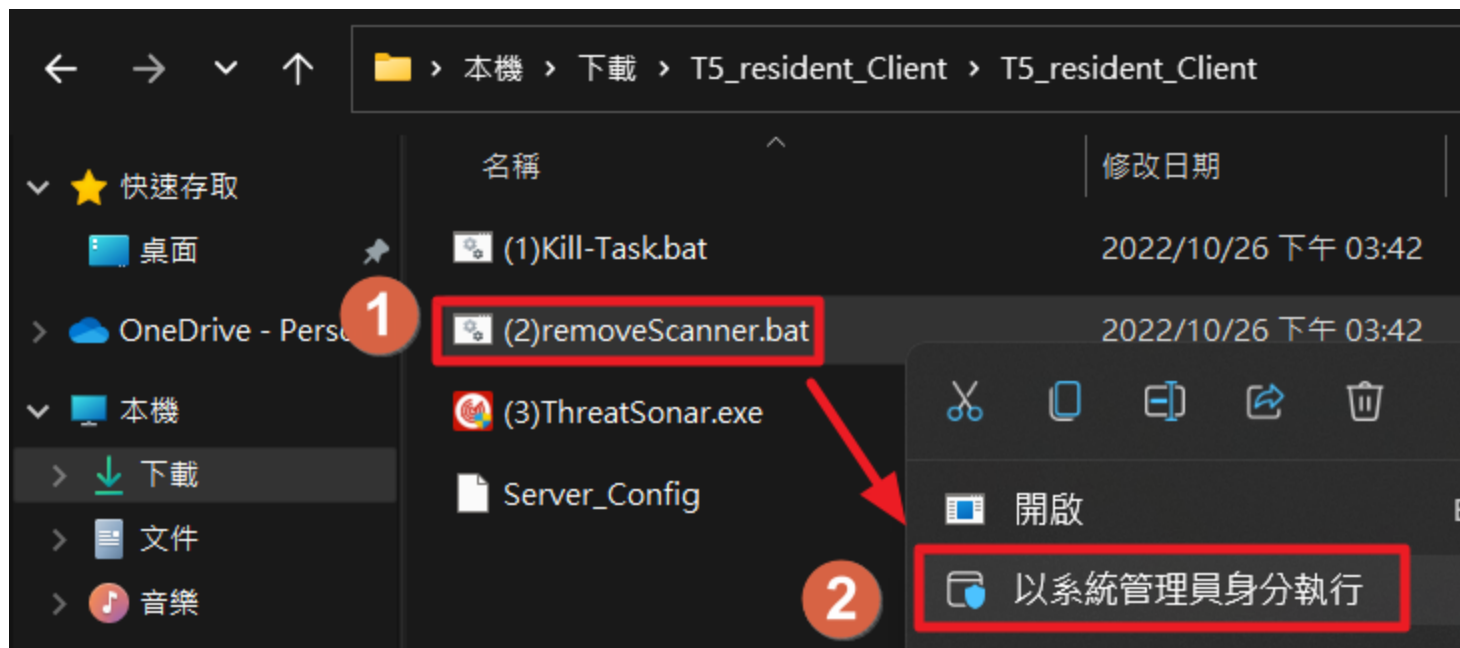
本機 > 下載 > T5_resident_Client > T5_resident_Client

快速存取
桌面
OneDrive - Perso
本機
下載
文件
音樂

名稱
修改日期

(1)Kill-Task.bat 2022/10/26 下午 03:42
(2)removeScanner.bat 2022/10/26 下午 03:42
(3)ThreatSonar.exe
Server_Config

1

開啟
以系統管理員身分執行

2